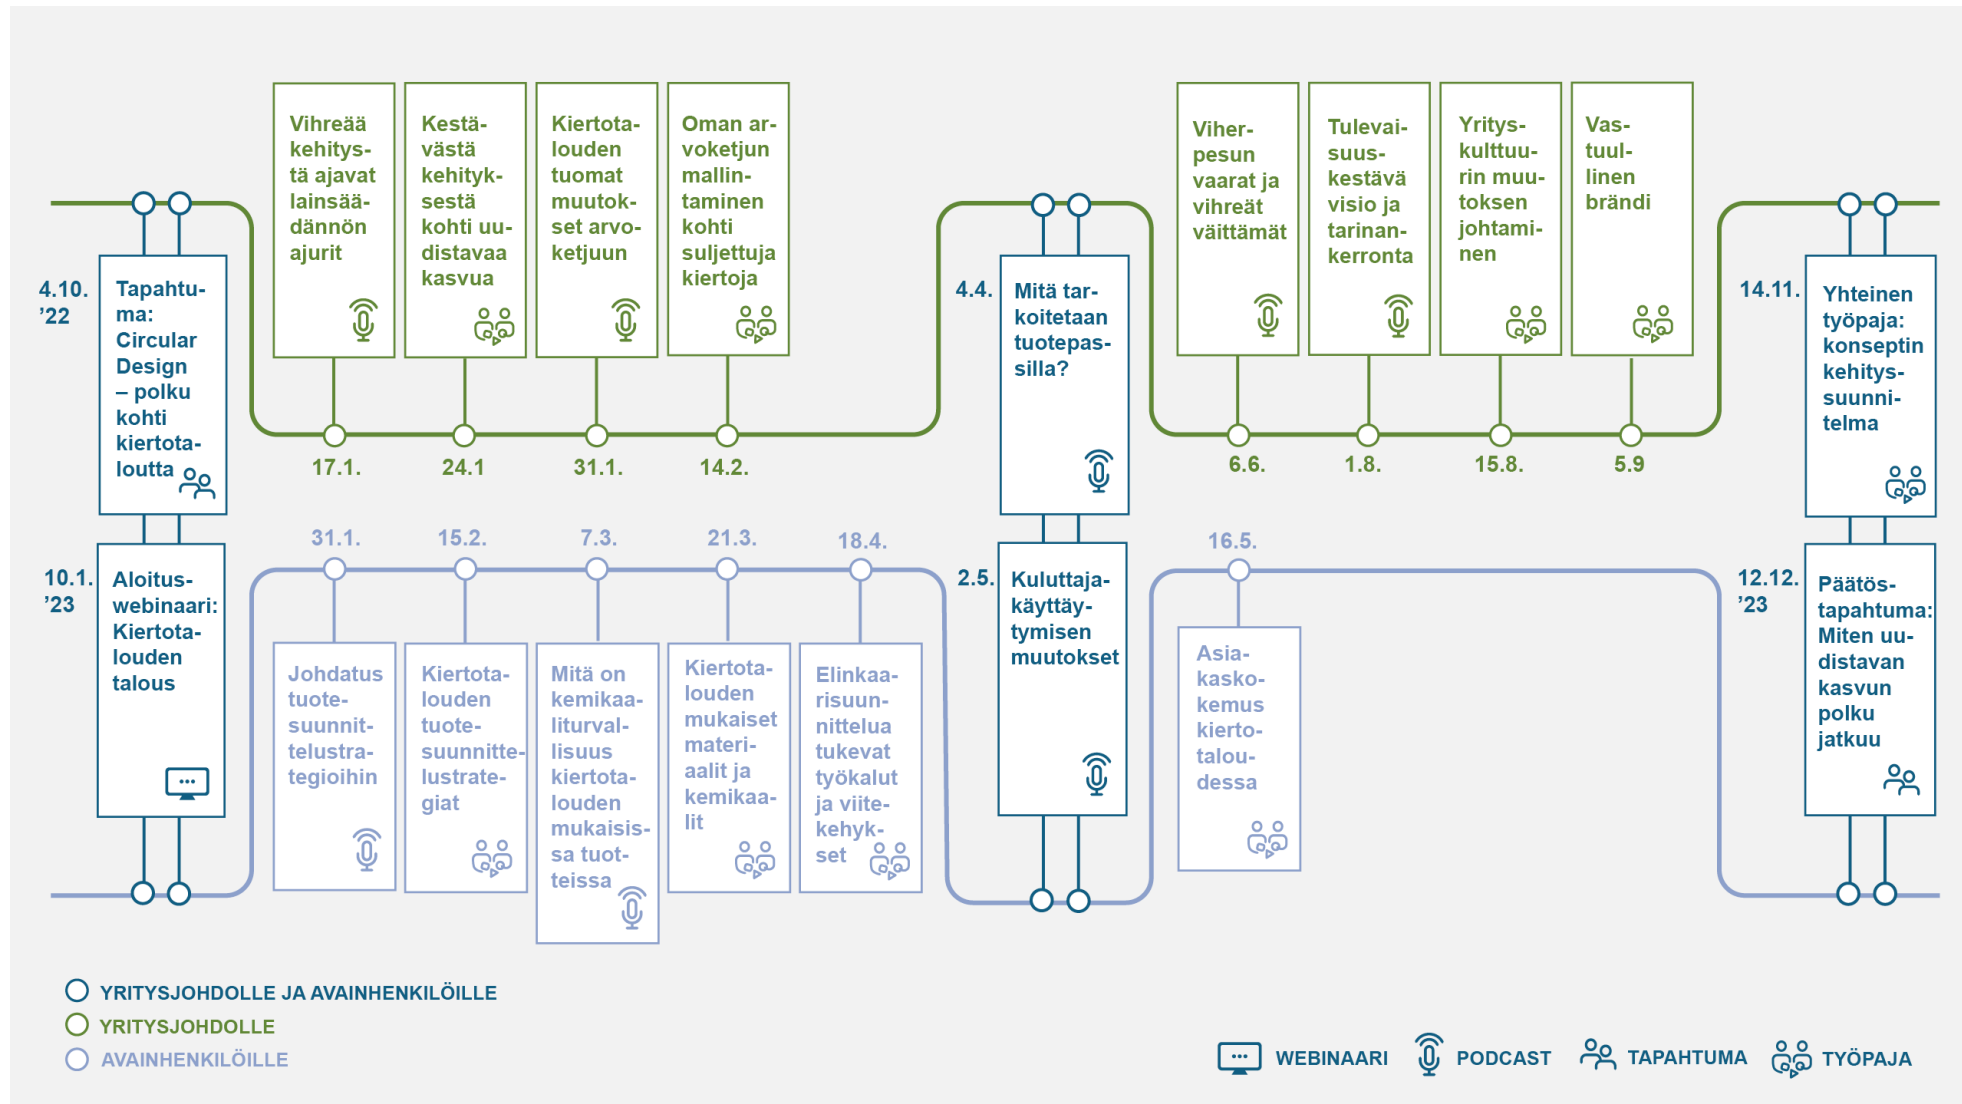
Vihreää kehitystä ajavat lainsäädännön ajurit

Kestävästä kehityksestä kohti uudistavaa kasvua

Kiertotalouden tuomat muutokset arvoketjuun

Oman arvoketjun mallintaminen kohti suljettuja kiertoja

Viherpesun vaarat ja vihreät väittämät

Tulevaisuuskestävä visio ja tarinankerronta

Yrityskulttuurin muutoksen johtaminen

Vastuullinen brändi

4.10. ’22

Tapahtuma: Circular Design – polku kohti kiertotaloutta

17.1.

24.1

31.1.

14.2.

4.4.

Mitä tarkoitetaan tuotepassilla?

6.6.

1.8.

15.8.

5.9

14.11.

Yhteinen työpaja: konseptin kehityssuunnitelma

10.1. ’23

Aloituswebinaari: Kiertotalouden talous

31.1.

15.2.

7.3.

21.3.

18.4.

2.5.

Kuluttajakäyttäytymisen muutokset

16.5.

12.12. ’23

Päätöstapahtuma: Miten uudistavan kasvun polku jatkuu

Johdatus tuotesuunnittelustrategioihin

Kiertotalouden tuotesuunnittelustrategiat

Mitä on kemikaaliturvallisuus kiertotalouden mukaisissa tuotteissa

Kiertotalouden mukaiset materiaalit ja kemikaalit

Elinkaarisuunnittelua tukevat työkalut ja viitekehykset

Asiakaskokemus kiertotaloudessa

YRITYSJOHDOLLE JA AVAINHENKILÖILLE
YRITYSJOHDOLLE
AVAINHENKILÖILLE

WEBINAARI
PODCAST
TAPAHTUMA
TYÖPAJA